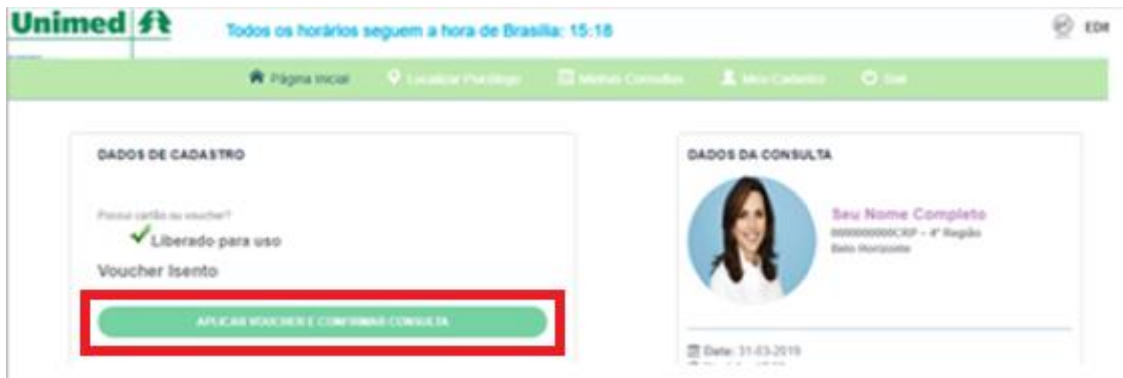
Unimed

Todos os horários seguem a hora de Brasília: 15:18

EDI

Página Inicial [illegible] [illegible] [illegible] Sair

DADOS DE CADASTRO

Possui cartão ou voucher?

Liberado para uso

Voucher Isento

APLICAR VOUCHER E CONFIRMAR CONSULTA

DADOS DA CONSULTA

Seu Nome Completo

000000000CRP - 4ª Região

Belo Horizonte

Data: 31-03-2019

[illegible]